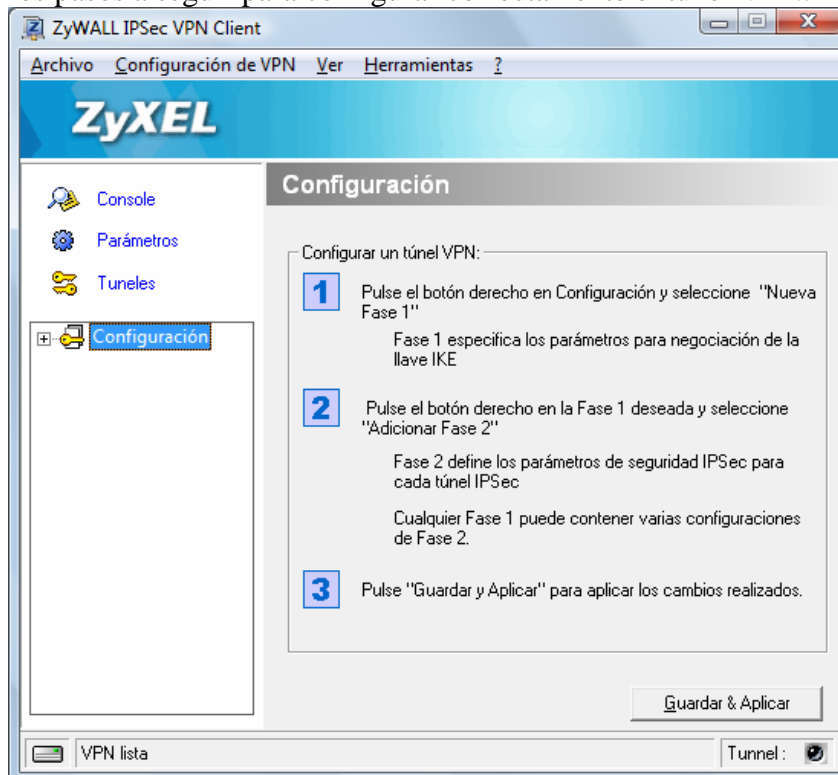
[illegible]

ZyWALL IPSec VPN Client

Archivo Configuración de VPN Ver Herramientas ?

ZyXEL

Console

Parámetros

Tuneles

Configuración

Configuración

Configurar un túnel VPN:

1 Pulse el botón derecho en Configuración y seleccione "Nueva Fase 1"

Fase 1 especifica los parámetros para negociación de la llave IKE

2 Pulse el botón derecho en la Fase 1 deseada y seleccione "Adicionar Fase 2"

Fase 2 define los parámetros de seguridad IPSec para cada túnel IPSec

Cualquier Fase 1 puede contener varias configuraciones de Fase 2.

3 Pulse "Guardar y Aplicar" para aplicar los cambios realizados.

Guardar & Aplicar

VPN lista

Tunnel :